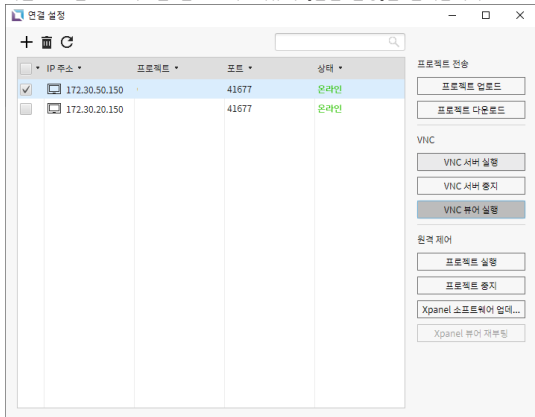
연결 설정

| | IP 주소 | 프로젝트 | 포트 | 상태 |
|---|---|---|---|---|
| ✓ | 172.30.50.150 | | 41677 | 온라인 |
| | 172.30.20.150 | | 41677 | 온라인 |

프로젝트 전송
프로젝트 업로드
프로젝트 다운로드

VNC
VNC 서버 실행
VNC 서버 중지
VNC 뷰어 실행

원격 제어
프로젝트 실행
프로젝트 중지
Xpanel 소프트웨어 업데...
Xpanel 뷰어 재부팅